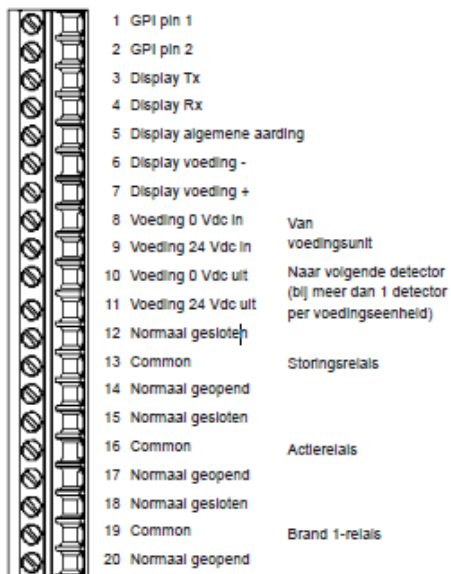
1 GPI pin 1
2 GPI pin 2
3 Display Tx
4 Display Rx
5 Display algemene aarding
6 Display voeding -
7 Display voeding +
8 Voeding 0 Vdc in
9 Voeding 24 Vdc in
Van voedingsunit
10 Voeding 0 Vdc uit
11 Voeding 24 Vdc uit
Naar volgende detector (bij meer dan 1 detector per voedingseenheid)
12 Normaal gesloten
13 Common
Storingsrelais
14 Normaal geopend
15 Normaal gesloten
16 Common
Actierelais
17 Normaal geopend
18 Normaal gesloten
19 Common
Brand 1-relais
20 Normaal geopend